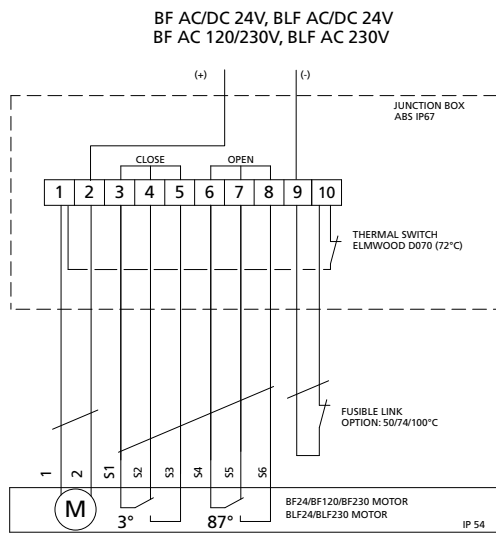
BF AC/DC 24V, BLF AC/DC 24V
BF AC 120/230V, BLF AC 230V

(+)
(-)

JUNCTION BOX
ABS IP67

CLOSE
OPEN

1 2 3 4 5 6 7 8 9 10

THERMAL SWITCH
ELMWOOD D070 (72°C)

FUSIBLE LINK
OPTION: 50/74/100°C

1 2 S1 S2 S3 S4 S5 S6

M

3°
87°

BF24/BF120/BF230 MOTOR
BLF24/BLF230 MOTOR

IP 54